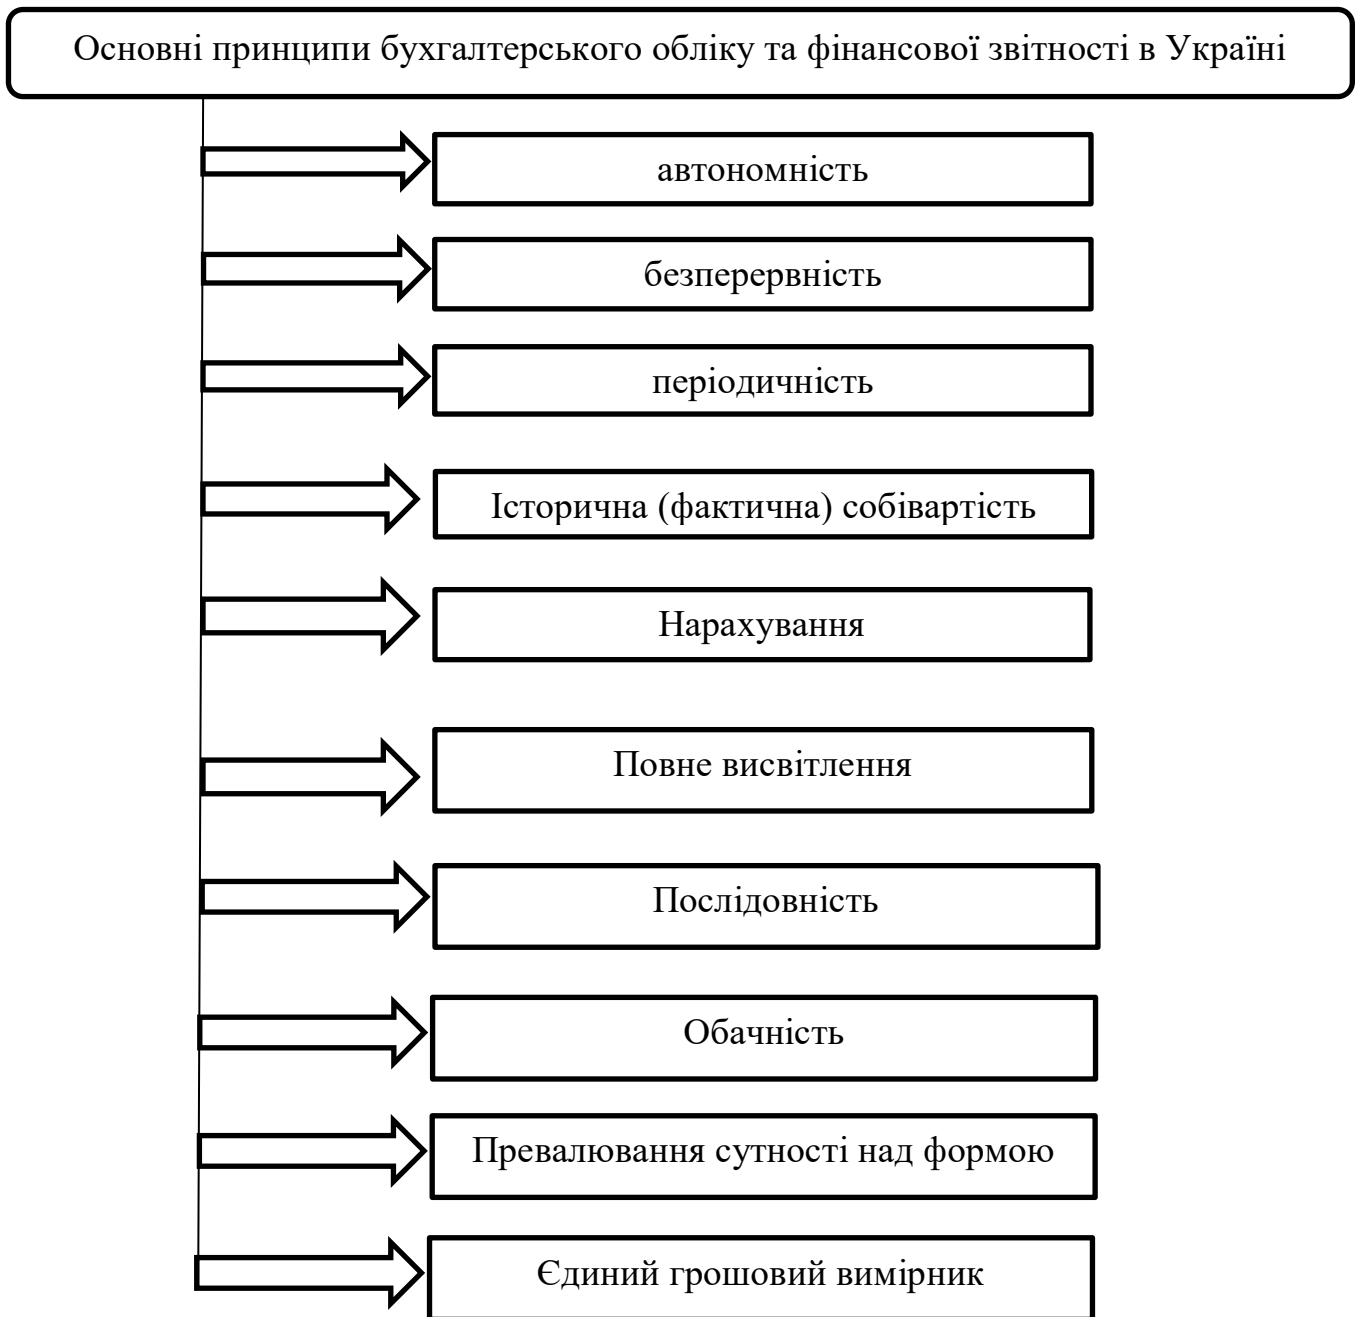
Основні принципи бухгалтерського обліку та фінансової звітності в Україні

автономність

безперервність

періодичність

Історична (фактична) собівартість

Нарахування

Повне висвітлення

Послідовність

Обачність

Превалювання сутності над формою

Єдиний грошовий вимірник